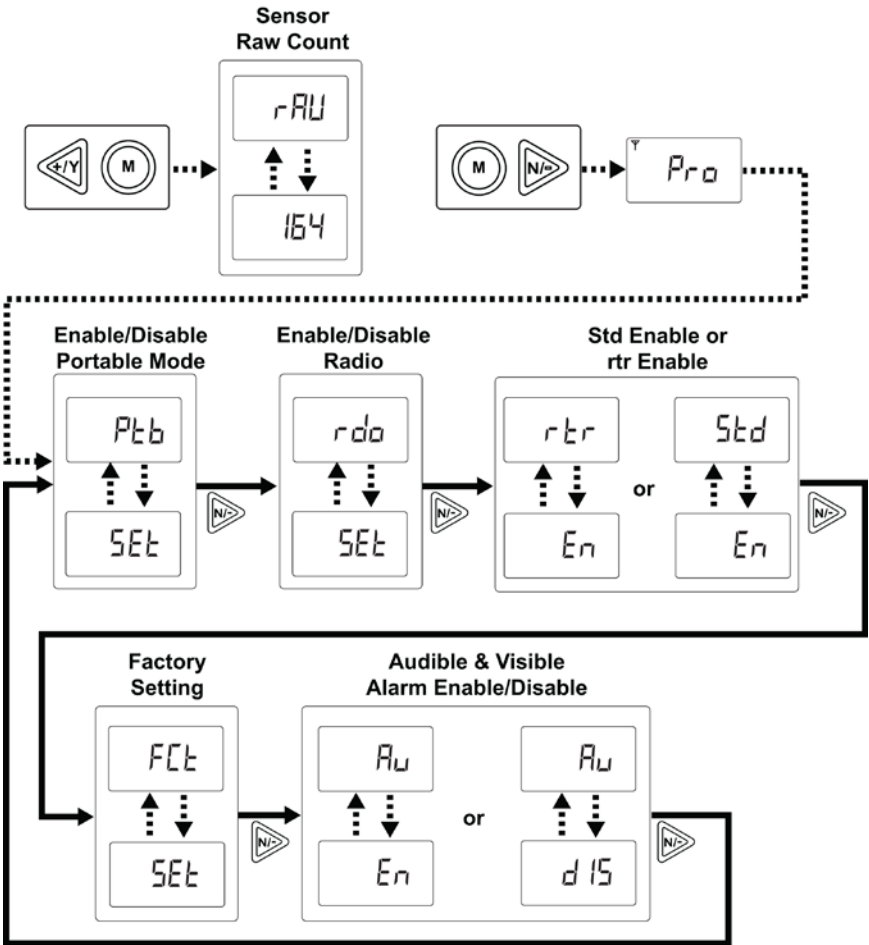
Sensor Raw Count

+/Y M

rAU

164

M N/-

Pro

Enable/Disable Portable Mode

Ptb

SEt

N/-

Enable/Disable Radio

rdo

SEt

N/-

Std Enable or rtr Enable

rtr

En

or

Std

En

N/-

Factory Setting

FCt

SEt

N/-

Audible & Visible Alarm Enable/Disable

Au

En

or

Au

dIS

N/-